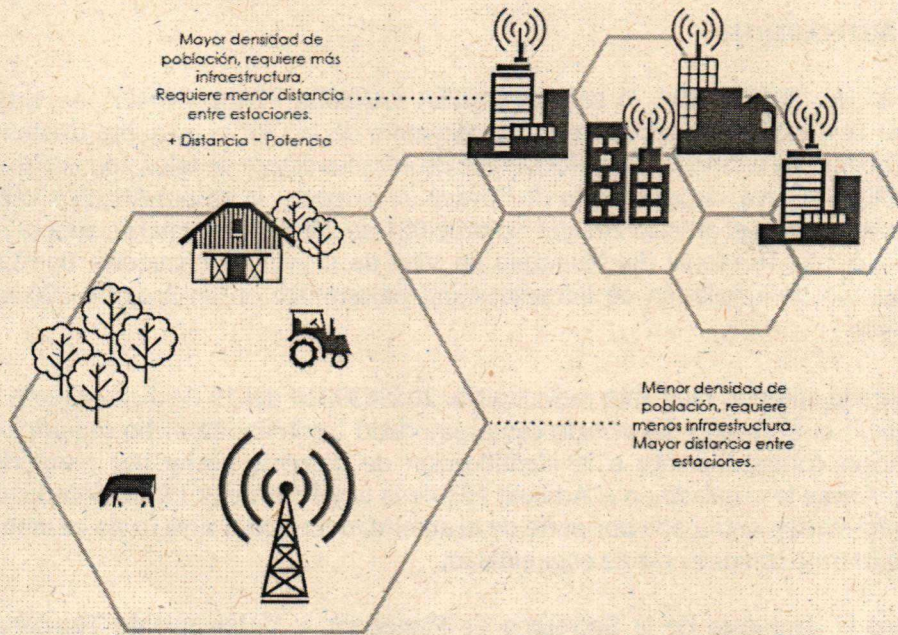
Mayor densidad de población, requiere más infraestructura. Requiere menor distancia entre estaciones.

+ Distancia - Potencia

Menor densidad de población, requiere menos infraestructura. Mayor distancia entre estaciones.